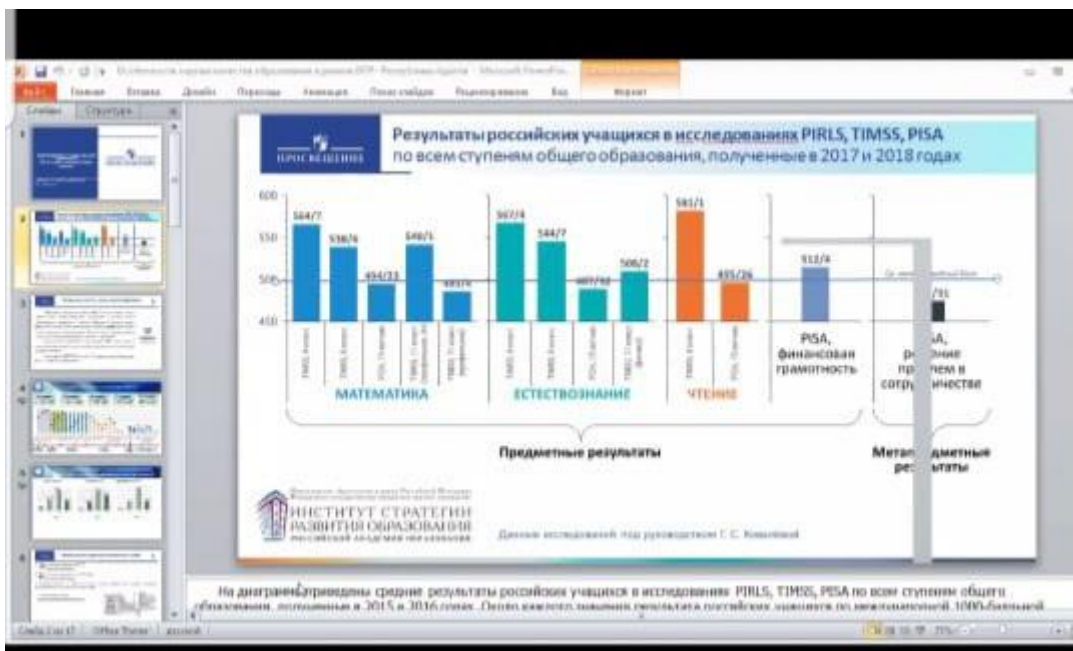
Слайды Структура

ПРОСВЕЩЕНИЕ

Результаты российских учащихся в исследованиях PIRLS, TIMSS, PISA по всем ступеням общего образования, полученные в 2017 и 2018 годах

600
550
500
450

564/7
538/4
494/33
540/1
485/4
567/4
544/7
487/42
508/2
581/1
495/26
512/4
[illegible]/31

МАТЕМАТИКА
ЕСТЕСТВОЗНАНИЕ
ЧТЕНИЕ

PISA, финансовая грамотность

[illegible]A, р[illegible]ение пр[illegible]лем в сотр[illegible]ничестве

Предметные результаты

Мета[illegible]дметные ре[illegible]ультаты

ИНСТИТУТ СТРАТЕГИИ РАЗВИТИЯ ОБРАЗОВАНИЯ
РОССИЙСКОЙ АКАДЕМИИ ОБРАЗОВАНИЯ

Данные исследований под руководством Г. С. Ковалёвой

На диаграмме приведены средние результаты российских учащихся в исследованиях PIRLS, TIMSS, PISA по всем ступеням общего образования, полученные в 2015 и 2016 годах. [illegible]

Слайд 2 из 17 Office Theme русский 75%